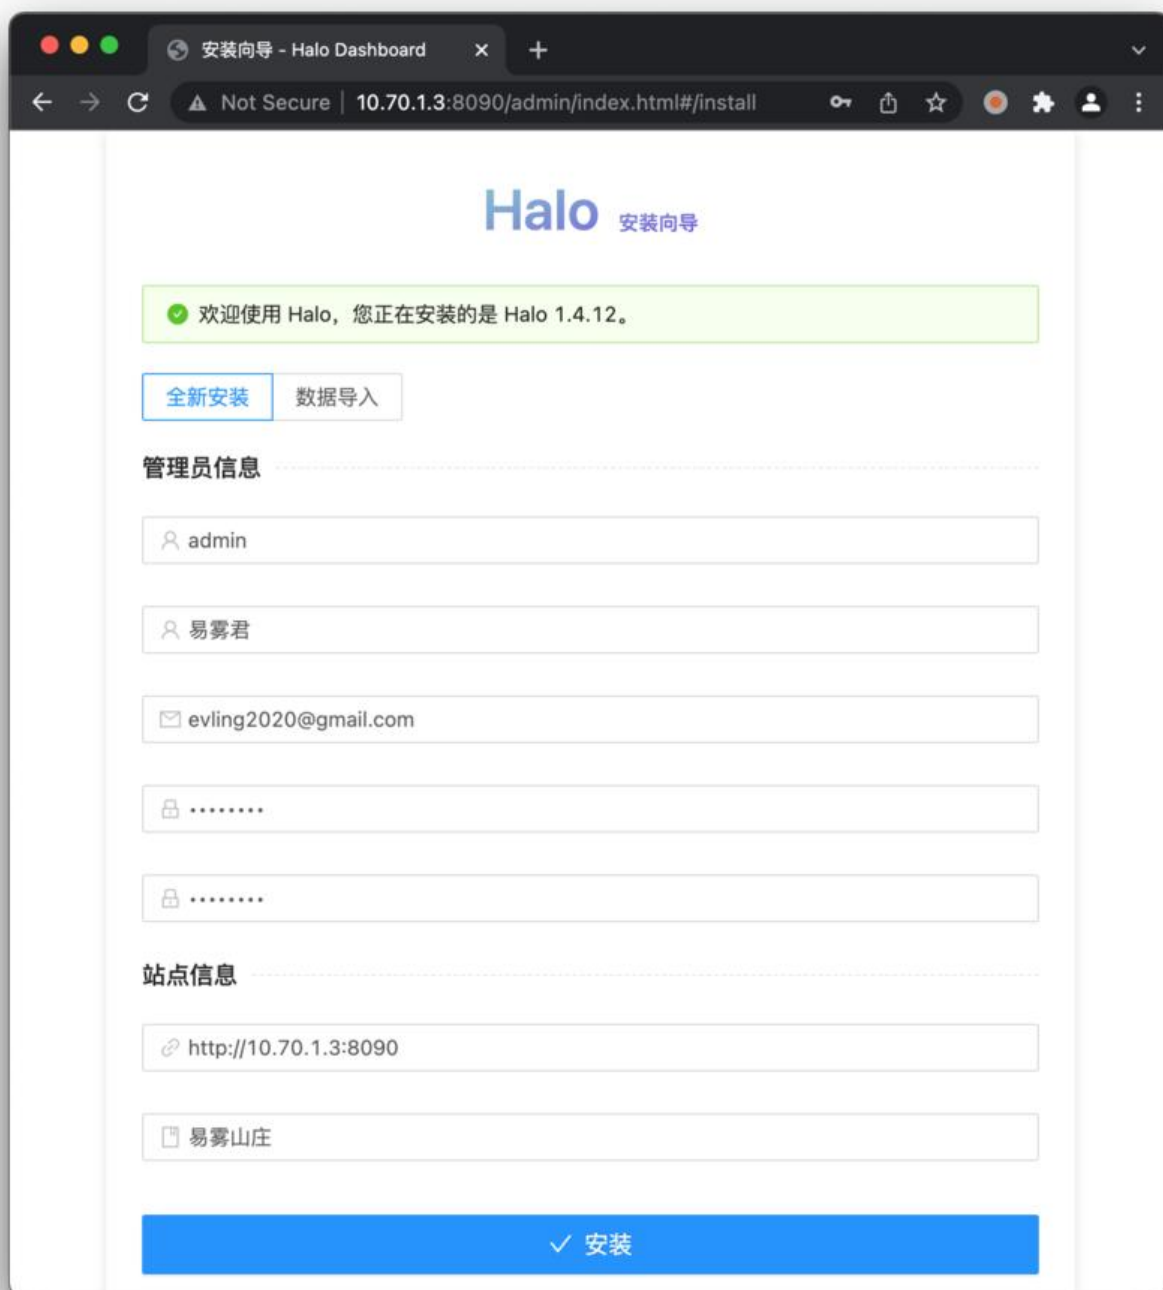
安装向导 - Halo Dashboard ×

Not Secure | 10.70.1.3:8090/admin/index.html#/install

Halo 安装向导

欢迎使用 Halo，您正在安装的是 Halo 1.4.12。

全新安装 数据导入

管理员信息

admin

易雾君

evling2020@gmail.com

••••••••

••••••••

站点信息

http://10.70.1.3:8090

易雾山庄

安装